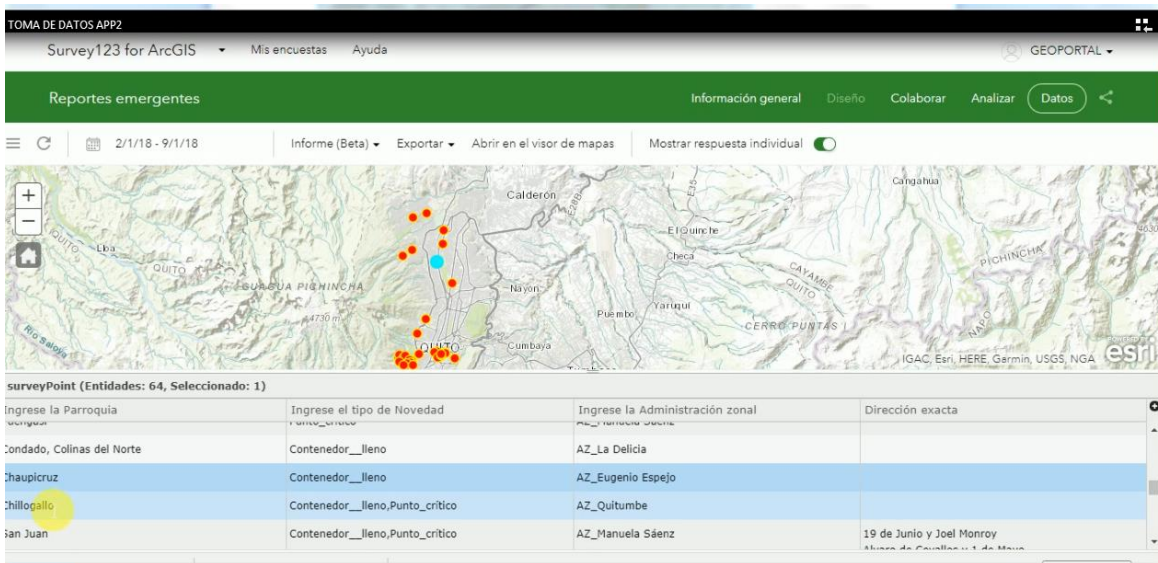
TOMA DE DATOS APP2

Survey123 for ArcGIS Mis encuestas Ayuda GEOPORTAL

Reportes emergentes Información general Diseño Colaborar Analizar Datos

2/1/18 - 9/1/18 Informe (Beta) Exportar Abrir en el visor de mapas Mostrar respuesta individual

Calderón
El Quinche
Checa
Cangahua
PICHINCHA
CAYAMBE QUITO
Lloa
QUITO
GUAGUA PICHINCHA
Nayón
Yaruquí
Puembo
CERRO PUNTAS
4730 m
QUITO
Cumbaya
Río Saloya
IGAC, Esri, HERE, Garmin, USGS, NGA esri

surveyPoint (Entidades: 64, Seleccionado: 1)

| Ingrese la Parroquia | Ingrese el tipo de Novedad | Ingrese la Administración zonal | Dirección exacta |
|---|---|---|---|
| Condado, Colinas del Norte | Contenedor__lleno | AZ_La Delicia | |
| Chaupicruz | Contenedor__lleno | AZ_Eugenio Espejo | |
| Chillogallo | Contenedor__lleno,Punto_crítico | AZ_Quitumbe | |
| San Juan | Contenedor__lleno,Punto_crítico | AZ_Manuela Sáenz | 19 de Junio y Joel Monroy |